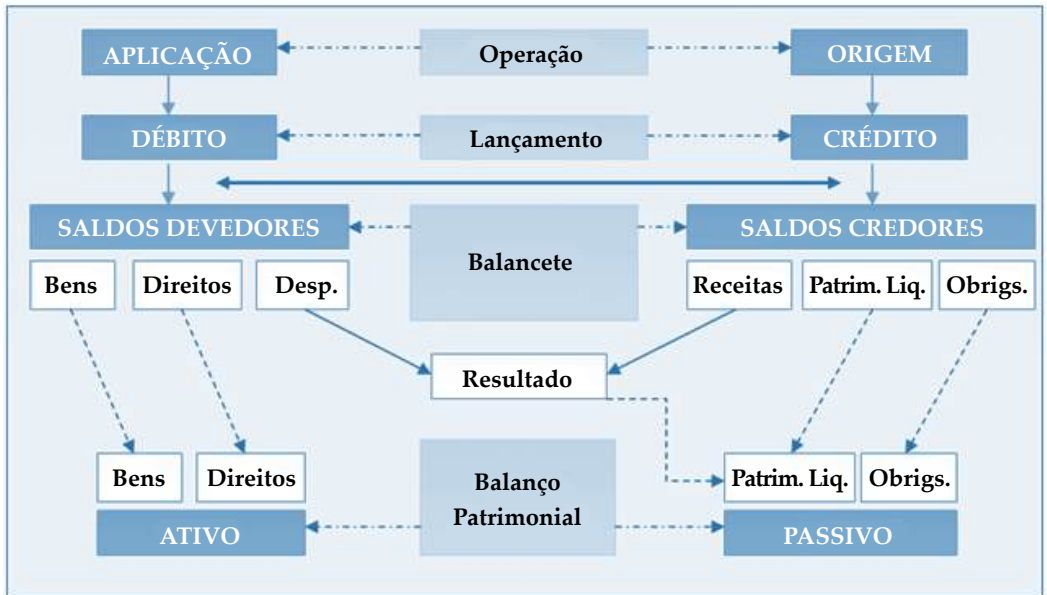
APLICAÇÃO
Operação
ORIGEM

DÉBITO
Lançamento
CRÉDITO

SALDOS DEVEDORES
Balancete
SALDOS CREDORES

Bens
Direitos
Desp.
Receitas
Patrim. Liq.
Obrigs.

Resultado

Bens
Direitos
Balanço Patrimonial
Patrim. Liq.
Obrigs.

ATIVO
PASSIVO